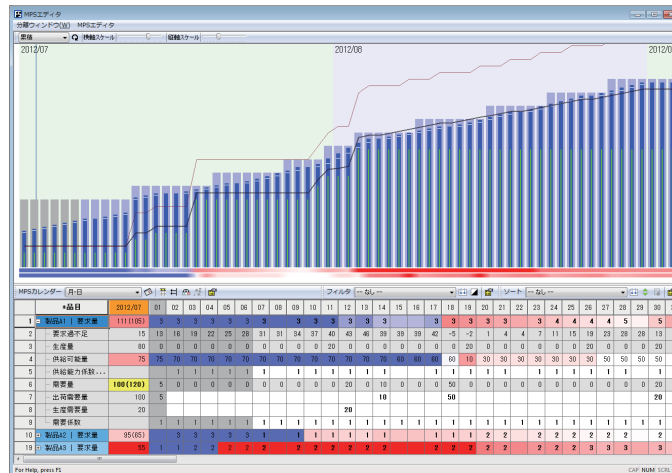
MPSエディタ
分割ウィンドウ(W) MPSエディタ

累積 横軸スケール 縦軸スケール

2012/07 2012/08

MPSカレンダー 月-日 フィルタ --なし-- ソート --なし--

| | •品目 | 2012/07 | 01 | 02 | 03 | 04 | 05 | 06 | 07 | 08 | 09 | 10 | 11 | 12 | 13 | 14 | 15 | 16 | 17 | 18 | 19 | 20 | 21 | 22 | 23 | 24 | 25 | 26 | 27 | 28 | 29 | 30 |
|---|---|---|---|---|---|---|---|---|---|---|---|---|---|---|---|---|---|---|---|---|---|---|---|---|---|---|---|---|---|---|---|---|
| 1 | 製品A1 \| 要求量 | 111(105) | 5 | 3 | 3 | 3 | 3 | 5 | | 3 | 3 | 3 | 3 | 3 | 3 | | | | 3 | 3 | 3 | 3 | | 3 | 3 | 4 | 4 | 4 | 4 | 5 | | 5 |
| 2 | 要求過不足 | 15 | 13 | 16 | 18 | 22 | 25 | 28 | 31 | 31 | 34 | 37 | 40 | 43 | 46 | 39 | 39 | 39 | 42 | -5 | -2 | 1 | 4 | 4 | 7 | 11 | 15 | 19 | 23 | 28 | 28 | 13 |
| 3 | 生産量 | 80 | 0 | 0 | 0 | 0 | 0 | 0 | 0 | 0 | 0 | 0 | 20 | 0 | 0 | 0 | 0 | 0 | 0 | 0 | 0 | 0 | 0 | 0 | 0 | 0 | 0 | 0 | 0 | 0 | 0 | 20 |
| 4 | 供給可能量 | 75 | 75 | 70 | 70 | 70 | 70 | 70 | 70 | 70 | 70 | 70 | 70 | 70 | 70 | 70 | 60 | 60 | 60 | 60 | 10 | 30 | 30 | 30 | 30 | 30 | 30 | 30 | 50 | 50 | 50 | 50 |
| 5 | 供給能力係数... | | | 1 | 1 | 1 | 1 | 1 | 1 | | 1 | 1 | 1 | 1 | 1 | 1 | | | 1 | 1 | 1 | 1 | | 1 | 1 | 1 | 1 | 1 | 1 | 1 | | 1 |
| 6 | 需要量 | 100(120) | 5 | 0 | 0 | 0 | 0 | 0 | 0 | 0 | 0 | 0 | 0 | 20 | 0 | 10 | 0 | 0 | 0 | 50 | 0 | 0 | 0 | 0 | 0 | 0 | 0 | 0 | 0 | 0 | 0 | 20 |
| 7 | 出荷需要量 | 100 | 5 | | | | | | | | | | | | | 10 | | | | 50 | | | | | | | | | | | | 20 |
| 8 | 生産需要量 | 20 | | | | | | | | | | | | 20 | | | | | | | | | | | | | | | | | | |
| 9 | 需要係数 | | | 1 | 1 | 1 | 1 | 1 | 1 | 1 | 1 | 1 | 1 | 1 | 1 | 1 | 1 | 1 | 1 | 1 | 1 | 1 | 1 | 1 | 1 | 1 | 1 | 1 | 1 | 1 | 1 | 1 |
| 10 | 製品A2 \| 要求量 | 95(85) | | 3 | 3 | 3 | 3 | 5 | | 1 | 1 | 1 | 1 | 1 | 1 | | | | 1 | 1 | 1 | 2 | 2 | | 2 | 2 | 2 | 2 | 2 | 2 | | 2 |
| 19 | 製品A3 \| 要求量 | 55 | 1 | 1 | 2 | 2 | 2 | 2 | 2 | 2 | 2 | 2 | 2 | 2 | 2 | | | | 2 | 2 | 2 | 2 | 2 | | 2 | 2 | 2 | 3 | 3 | 3 | | 3 |

For Help, press F1
CAP NUM SCRL